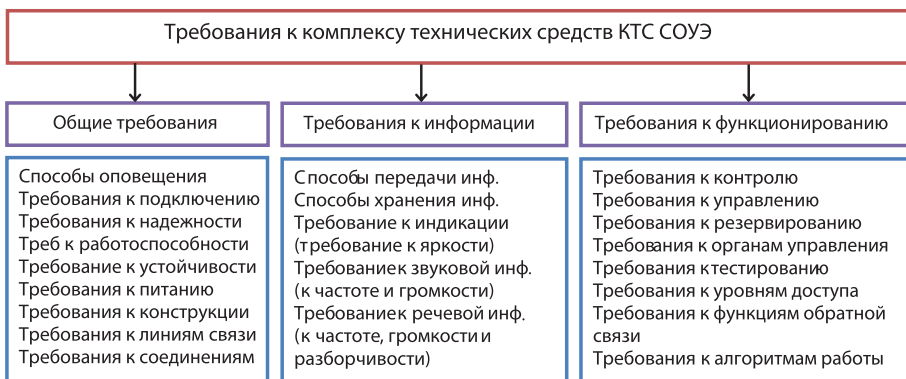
Требования к комплексу технических средств КТС СОУЭ

Общие требования

Способы оповещения
Требования к подключению
Требования к надежности
Треб к работоспособности
Требование к устойчивости
Требования к питанию
Требования к конструкции
Требования к линиям связи
Требования к соединениям

Требования к информации

С пособы передачи инф.
Способы хранения инф.
Требование к индикации (требование к яркости)
Требованиек звуковой инф. (к частоте и громкости)
Требованиек речевой инф. (к частоте, громкости и разборчивости)

Требования к функционированию

Требования к контролю
Требования к управлению
Требования к резервированию
Требования к органам управления
Требования ктестированию
Требования к уровням доступа
Требования к функциям обратной связи
Требования к алгоритмам работы